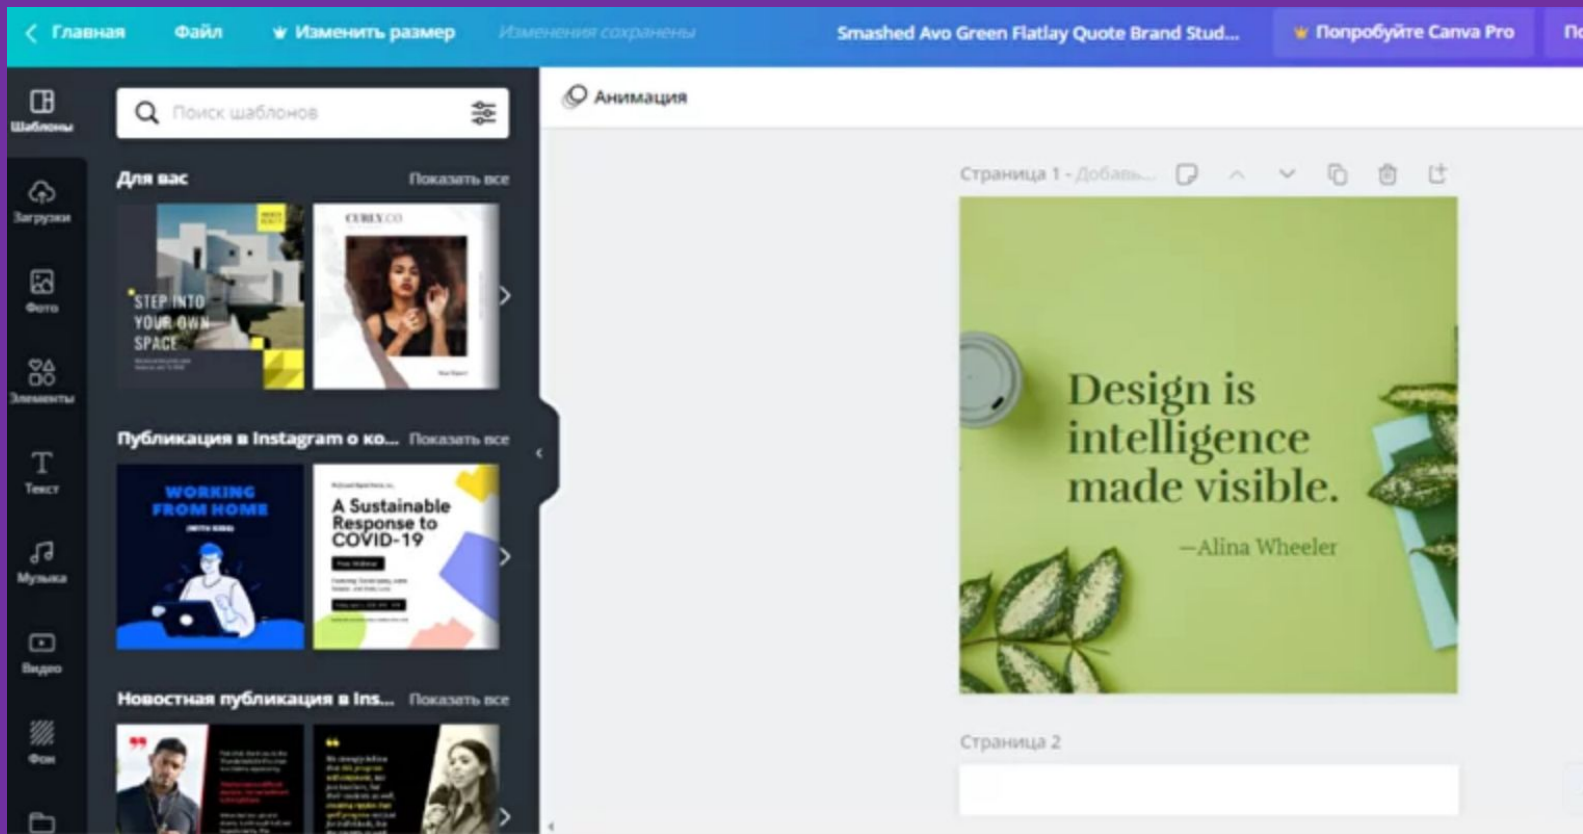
Главная Файл Изменить размер Изменения сохранены Smashed Avo Green Flatlay Quote Brand Stud... Попробуйте Canva Pro По

Шаблоны
Загрузки
Фото
Элементы
Текст
Музыка
Видео
Фон

Поиск шаблонов

Для вас Показать все

STEP INTO YOUR OWN SPACE

CURLY.CO

Публикация в Instagram о ко... Показать все

WORKING FROM HOME

A Sustainable Response to COVID-19

Новостная публикация в Ins... Показать все

Анимация

Страница 1 - Добавь...

Design is intelligence made visible.

—Alina Wheeler

Страница 2